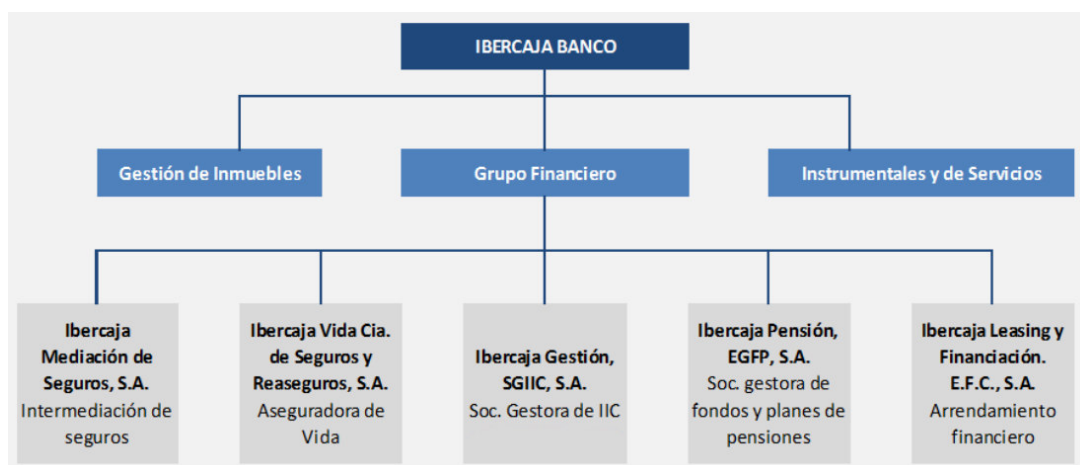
IBERCAJA BANCO

Gestión de Inmuebles

Grupo Financiero

Instrumentales y de Servicios

Ibercaja Mediación de Seguros, S.A.
Intermediación de seguros

Ibercaja Vida Cia. de Seguros y Reaseguros, S.A.
Aseguradora de Vida

Ibercaja Gestión, SGIIC, S.A.
Soc. Gestora de IIC

Ibercaja Pensión, EGFP, S.A.
Soc. gestora de fondos y planes de pensiones

Ibercaja Leasing y Financiación. E.F.C., S.A.
Arrendamiento financiero